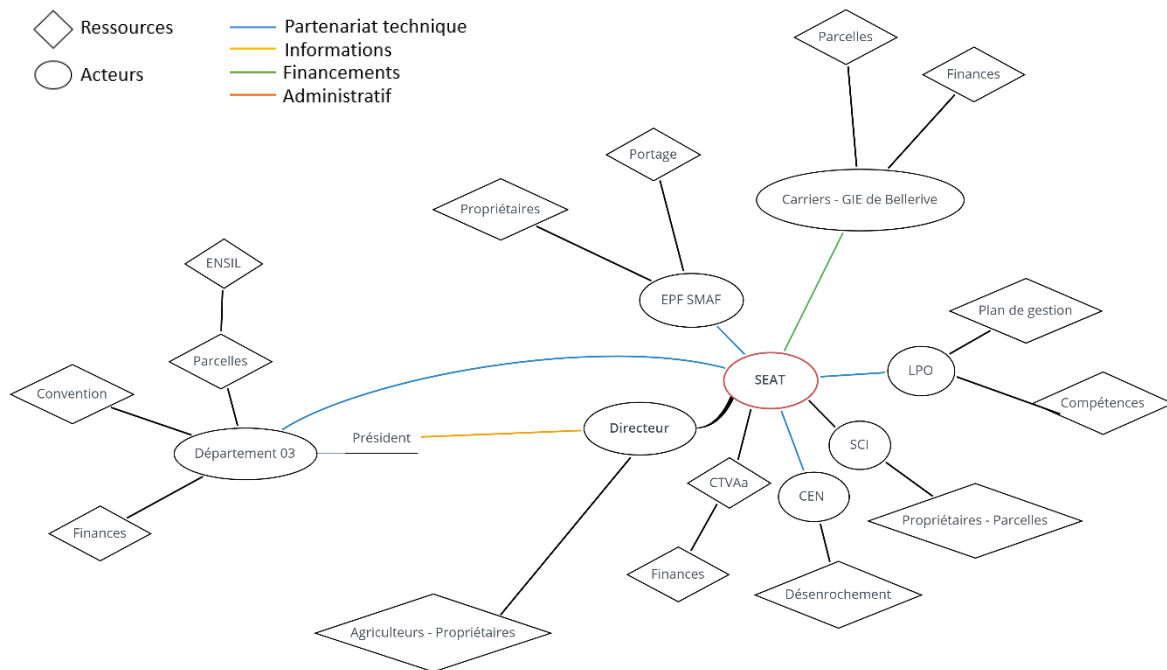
Ressources
Acteurs
Partenariat technique
Informations
Financements
Administratif

Parcelles
Finances
Carriers - GIE de Bellerive
Portage
Propriétaires
EPF SMAF
ENSIL
Parcelles
Convention
Département 03
Finances
Président
Directeur
SEAT
Plan de gestion
LPO
Compétences
SCI
Propriétaires - Parcelles
CTVAa
CEN
Finances
Désenrochement
Agriculteurs - Propriétaires